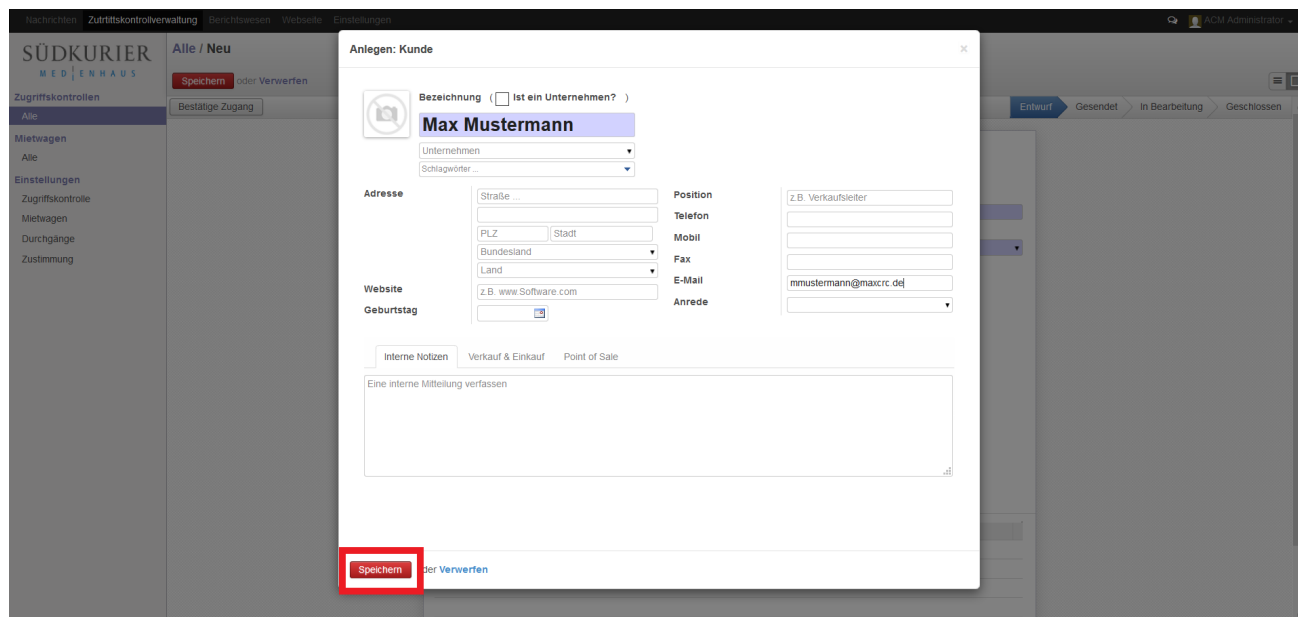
Nachrichten Zutrittskontrollverwaltung Berichtswesen Webseite Einstellungen

ACM Administrator

SÜDKURIER MEDIENHAUS

Alle / Neu

Speichern oder Verwerfen

Bestätige Zugang

Entwurf Gesendet In Bearbeitung Geschlossen

Zugriffskontrollen
Alle
Mietwagen
Alle
Einstellungen
Zugriffskontrolle
Mietwagen
Durchgänge
Zustimmung

Anlegen: Kunde

×

Bezeichnung ( Ist ein Unternehmen? )

Max Mustermann

Unternehmen

Schlagwörter ...

Adresse

Straße ...

PLZ Stadt

Bundesland

Land

Website

z.B. www.Software.com

Geburtstag

Position

z.B. Verkaufsleiter

Telefon

Mobil

Fax

E-Mail

mmustermann@maxcrc.de

Anrede

Interne Notizen Verkauf & Einkauf Point of Sale

Eine interne Mitteilung verfassen

Speichern oder Verwerfen